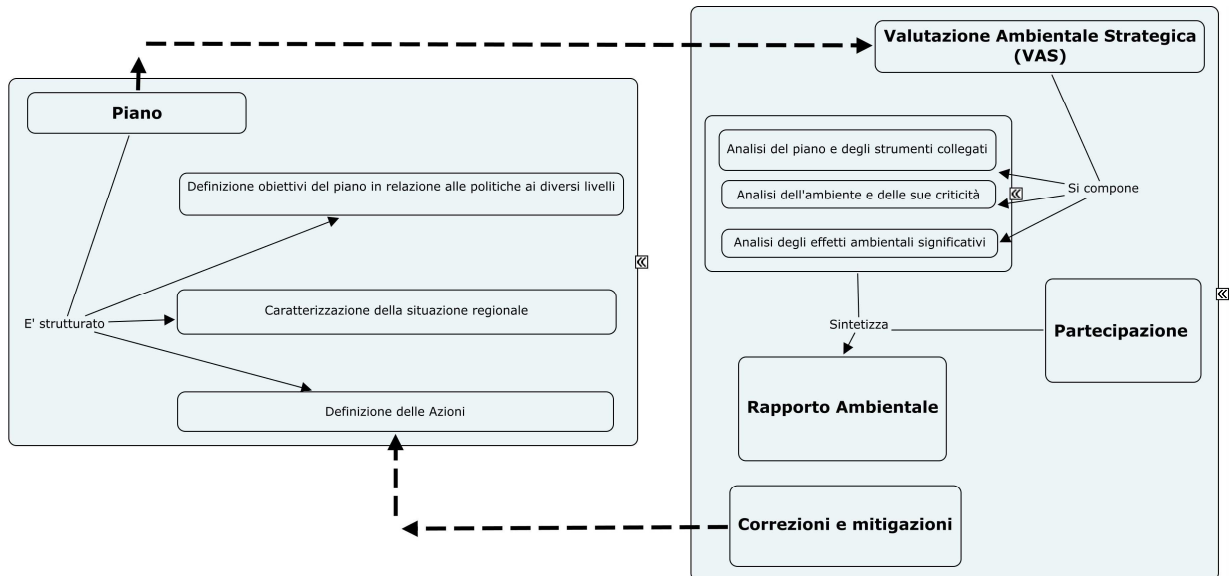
Piano

Definizione obiettivi del piano in relazione alle politiche ai diversi livelli

E' strutturato

Caratterizzazione della situazione regionale

Definizione delle Azioni

Valutazione Ambientale Strategica (VAS)

Analisi del piano e degli strumenti collegati

Analisi dell'ambiente e delle sue criticità

Analisi degli effetti ambientali significativi

Si compone

Sintetizza

Partecipazione

Rapporto Ambientale

Correzioni e mitigazioni